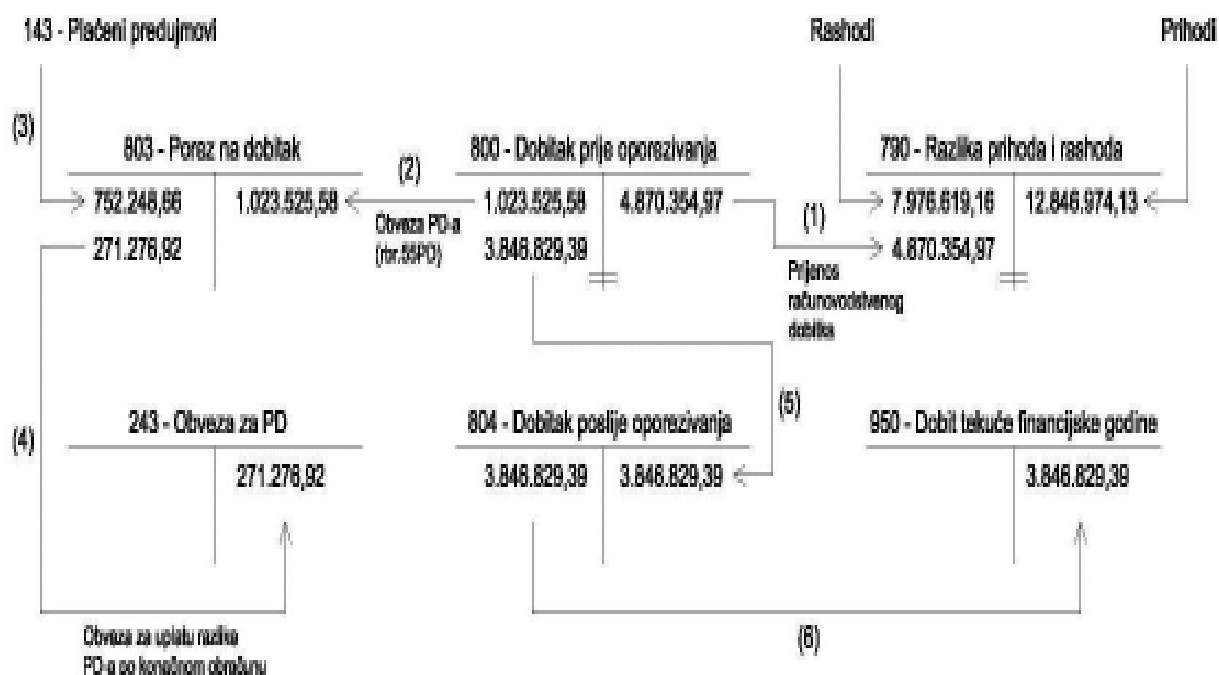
143 - Plaćeni predujmovi

Rashodi

Prihodi

(3)

803 - Porez na dobitak

| 752.248,66 | 1.023.525,58 |
|---|---|
| 271.276,92 | |

(2)

Obveza PD-a (rbr.55PD)

800 - Dobitak prije oporezivanja

| 1.023.525,58 | 4.870.354,97 |
|---|---|
| 3.846.829,39 | |

(1)

Prijenos računovodstvenog dobitka

790 - Razlika prihoda i rashoda

| 7.976.619,16 | 12.846.974,13 |
|---|---|
| 4.870.354,97 | |

(5)

(4)

243 - Obveza za PD

| | 271.276,92 |
|---|---|

804 - Dobitak poslije oporezivanja

| 3.846.829,39 | 3.846.829,39 |
|---|---|

950 - Dobit tekuće financijske godine

| | 3.846.829,39 |
|---|---|

Obveza za uplatu razlike PD-a po konačnom obračunu

(6)